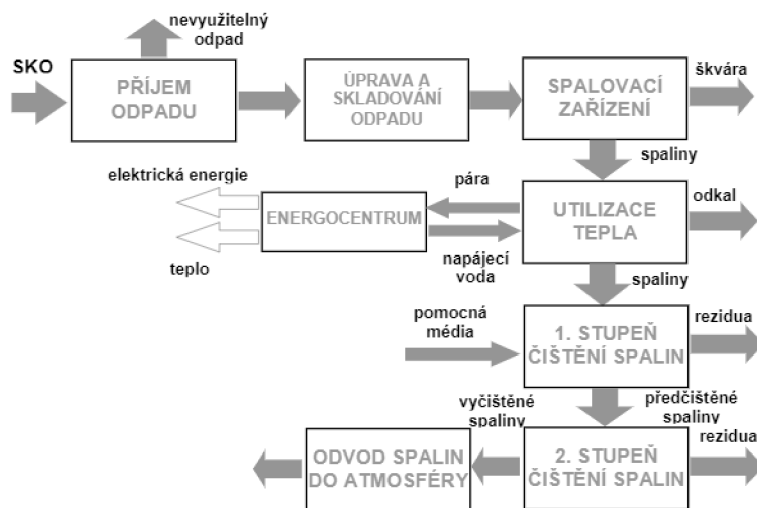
nevyužitelný odpad

SKO

PŘÍJEM ODPADU

ÚPRAVA A SKLADOVÁNÍ ODPADU

SPALOVACÍ ZAŘÍZENÍ

škvára

spaliny

elektrická energie

pára

ENERGOCENTRUM

UTILIZACE TEPLA

odkal

teplo

napájecí voda

spaliny

pomocná média

1. STUPEŇ ČIŠTĚNÍ SPALIN

rezidua

vyčištěné spaliny

předčištěné spaliny

rezidua

ODVOD SPALIN DO ATMOSFÉRY

2. STUPEŇ ČIŠTĚNÍ SPALIN